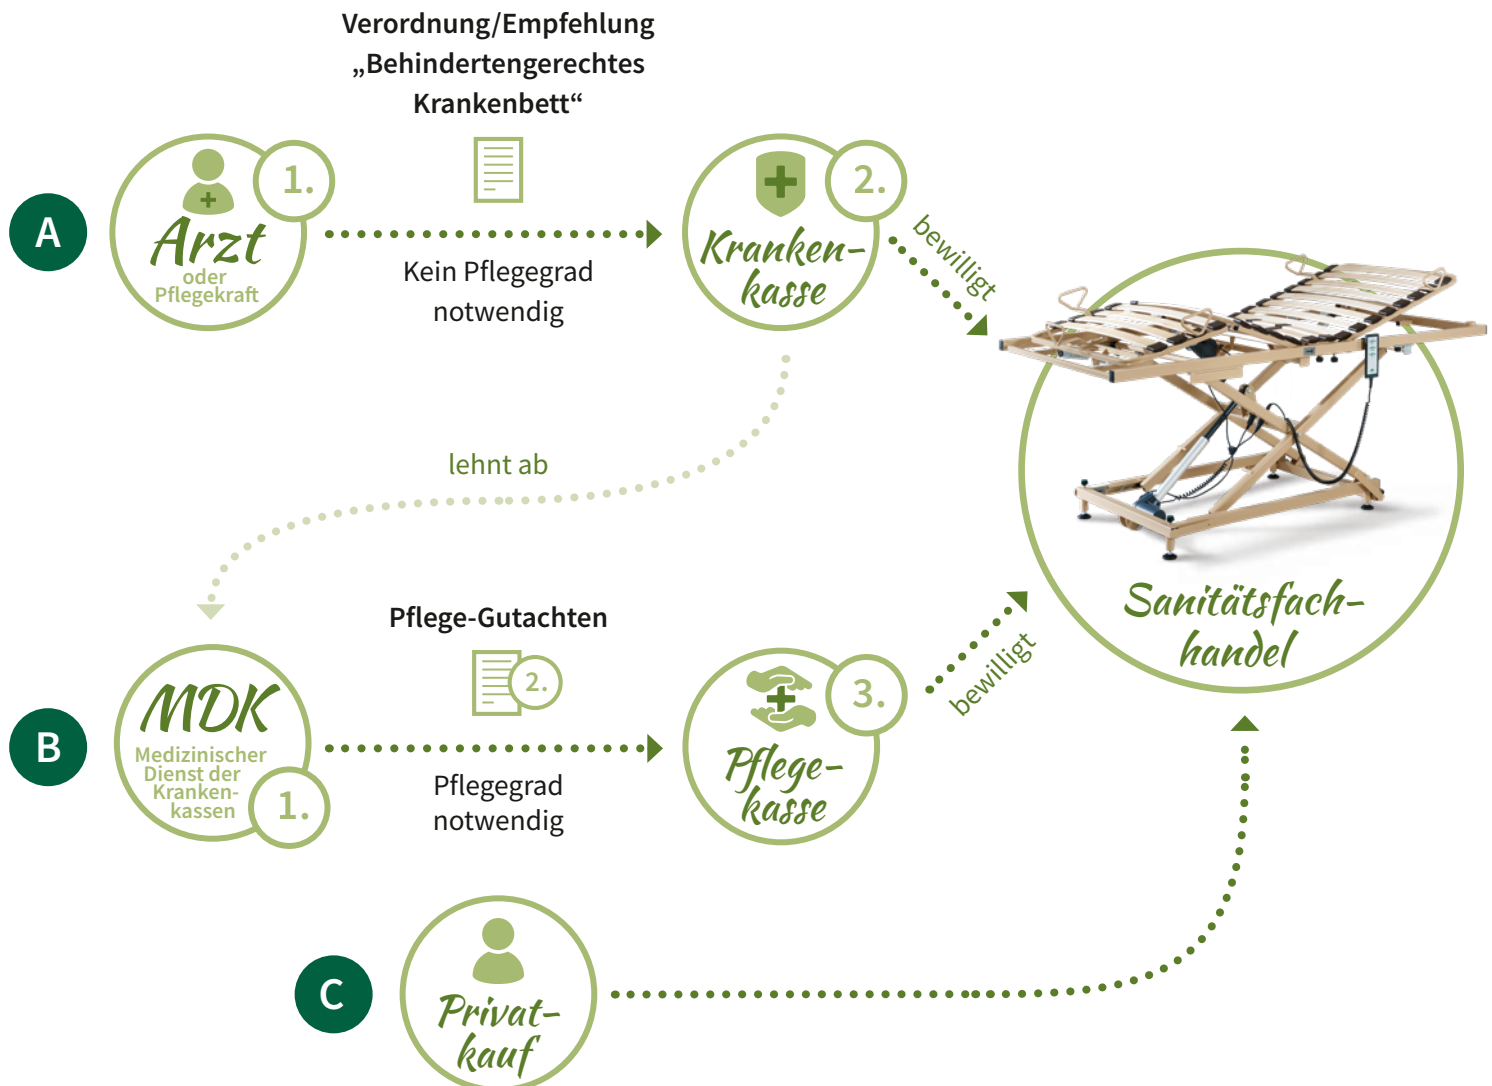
Verordnung/Empfehlung „Behindertengerechtes Krankenbett“

A

1.

Arzt
oder Pflegekraft

Kein Pflegegrad notwendig

2.

Kranken-kasse

bewilligt

lehnt ab

Sanitätsfach-handel

Pflege-Gutachten

2.

B

MDK
Medizinischer Dienst der Kranken-kassen

1.

Pflegegrad notwendig

3.

Pflege-kasse

bewilligt

C

Privat-kauf